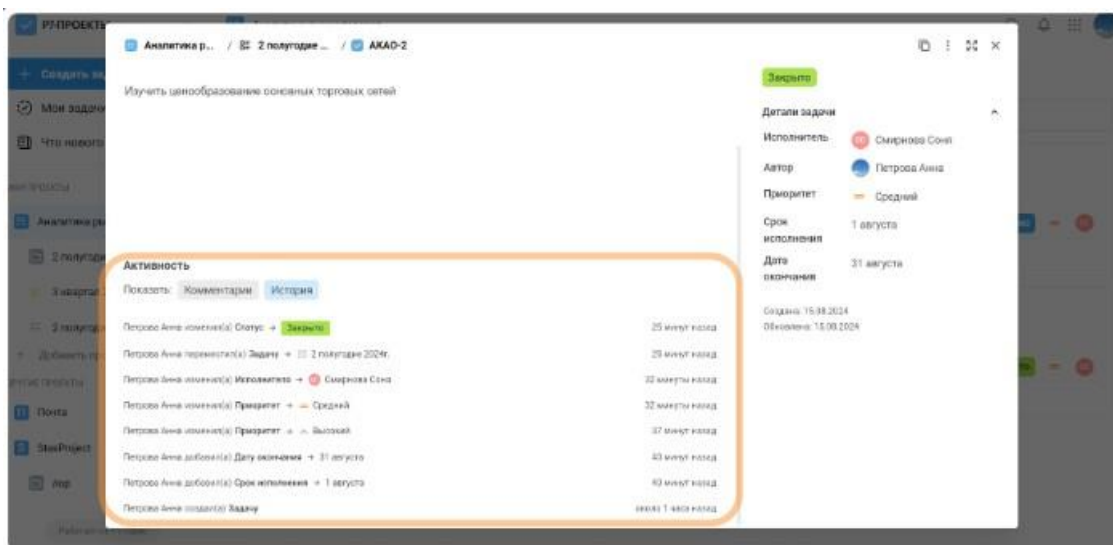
Р7-ПРОЕКТЫ

+ Создать за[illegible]

Мои задачи

Что нового

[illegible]

Аналитика р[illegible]

2 полугоди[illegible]

3 квартал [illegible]

2 полугод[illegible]

Добавить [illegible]

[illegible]

Почта

SberProject

Agr

Аналитика р... / 2 полугодие ... / АКАО-2

Изучить ценообразование основных торговых сетей

Закрыто

Детали задачи

Исполнитель Смирнова Соня

Автор Петрова Анна

Приоритет Средний

Срок исполнения 1 августа

Дата окончания 31 августа

Создана: 15.08.2024
Обновлена: 15.08.2024

Активность

Показать: Комментарии История

Петрова Анна изменил(а) Статус → Закрыто 25 минут назад

Петрова Анна переместил(а) Задачу → 2 полугодие 2024г. 25 минут назад

Петрова Анна изменил(а) Исполнитель → Смирнова Соня 32 минуты назад

Петрова Анна изменил(а) Приоритет → Средний 32 минуты назад

Петрова Анна изменил(а) Приоритет → Высокий 37 минут назад

Петрова Анна добавил(а) Дату окончания → 31 августа 43 минут назад

Петрова Анна добавил(а) Срок исполнения → 1 августа 43 минут назад

Петрова Анна создал(а) Задачу около 1 часа назад